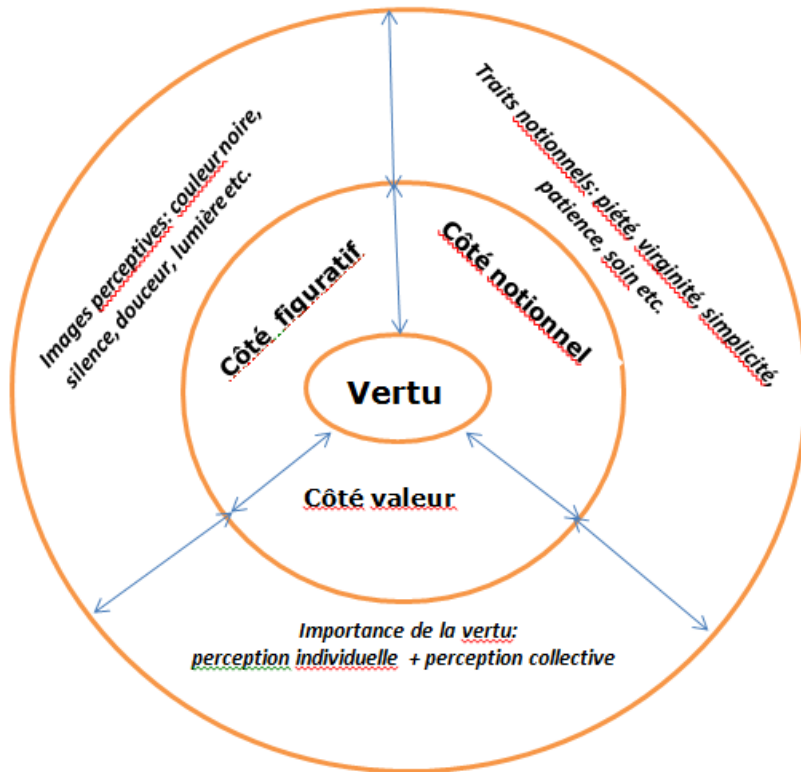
Images perceptives: couleur noire, silence, douceur, lumière etc.

Traits notionnels: piété, virginité, simplicité, patience, soin etc.

Côté figuratif

Côté notionnel

Vertu

Côté valeur

Importance de la vertu:
perception individuelle + perception collective